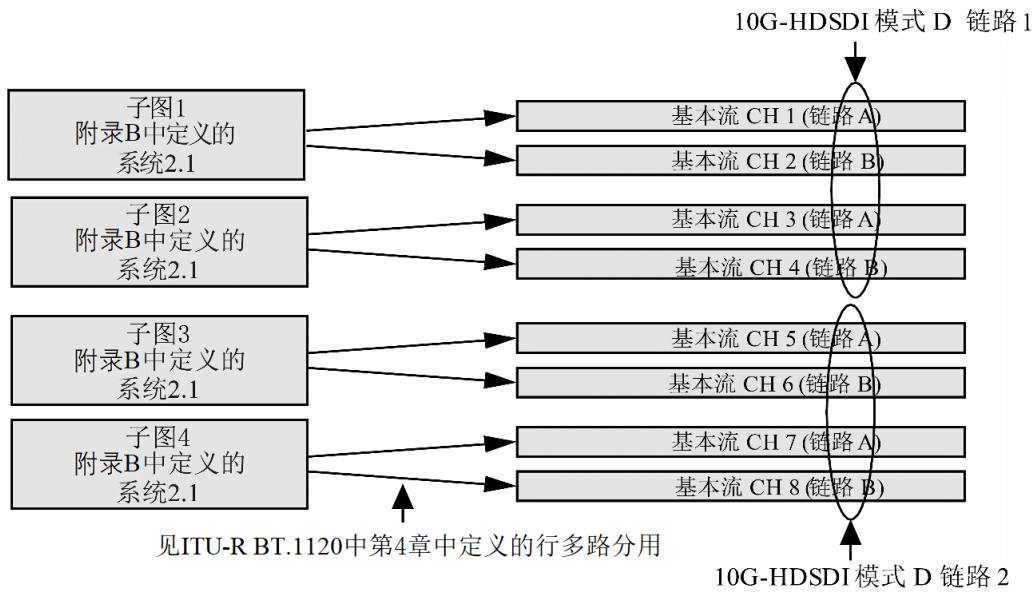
10G-HDSDI 模式 D 链路 1

子图1
附录B中定义的
系统2.1

子图2
附录B中定义的
系统2.1

子图3
附录B中定义的
系统2.1

子图4
附录B中定义的
系统2.1

基本流 CH 1 (链路 A)
基本流 CH 2 (链路 B)
基本流 CH 3 (链路 A)
基本流 CH 4 (链路 B)
基本流 CH 5 (链路 A)
基本流 CH 6 (链路 B)
基本流 CH 7 (链路 A)
基本流 CH 8 (链路 B)

见ITU-R BT.1120中第4章中定义的行多路分用

10G-HDSDI 模式 D 链路 2